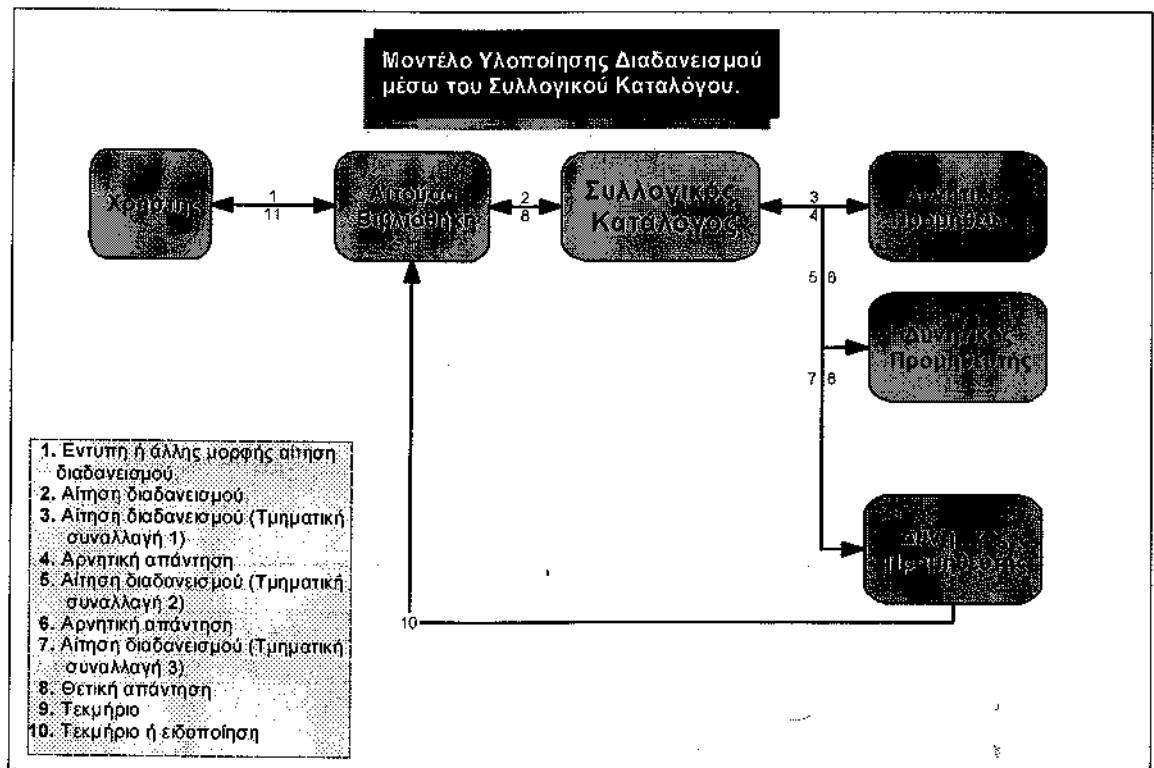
Μοντέλο Υλοποίησης Διαδανεισμού μέσω του Συλλογικού Καταλόγου.

Χρήστης

1
11

Αιτούσα Βιβλιοθήκη

2
8

Συλλογικός Κατάλογος

3
4

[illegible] Προμηθευτής

5 6

Δυνητικός Προμηθευτής

7 8

Δυνητικός Προμηθευτής

10

1. Εντυπη ή άλλης μορφής αίτηση διαδανεισμού
2. Αίτηση διαδανεισμού
3. Αίτηση διαδανεισμού (Τμηματική συναλλαγή 1)
4. Αρνητική απάντηση
5. Αίτηση διαδανεισμού (Τμηματική συναλλαγή 2)
6. Αρνητική απάντηση
7. Αίτηση διαδανεισμού (Τμηματική συναλλαγή 3)
8. Θετική απάντηση
9. Τεκμήριο
10. Τεκμήριο ή ειδοποίηση